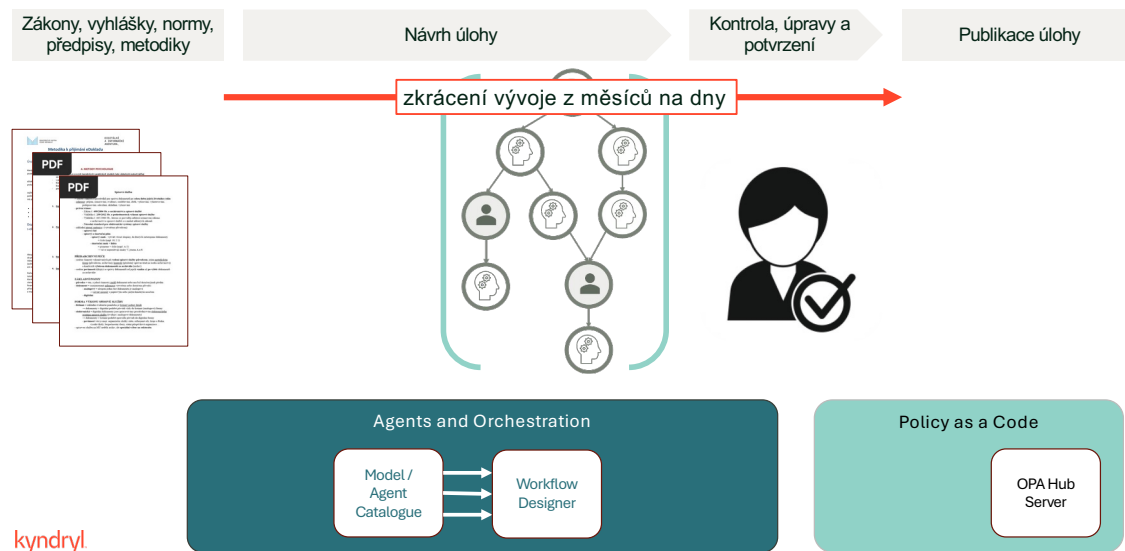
Zákony, vyhlášky, normy, předpisy, metodiky

Návrh úlohy

Kontrola, úpravy a potvrzení

Publikace úlohy

zkrácení vývoje z měsíců na dny

PDF

PDF

Metodika k přijímání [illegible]

Agents and Orchestration

Model / Agent Catalogue

Workflow Designer

Policy as a Code

OPA Hub Server

kyndryl